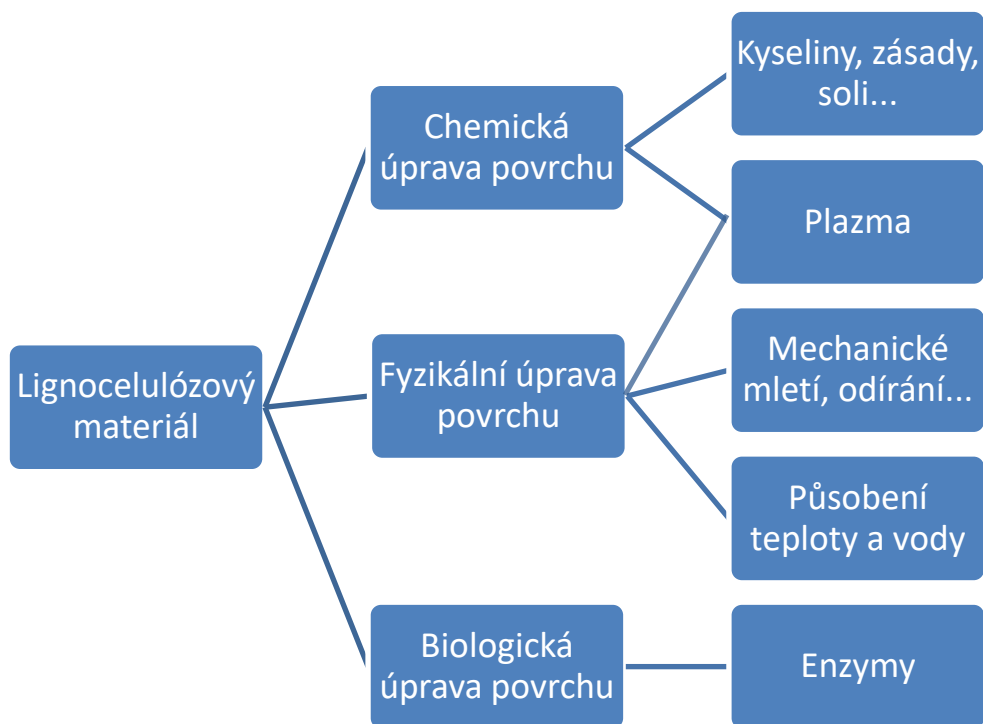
Lignocelulózový materiál

Chemická úprava povrchu

Fyzikální úprava povrchu

Biologická úprava povrchu

Kyseliny, zásady, soli...

Plazma

Mechanické mletí, odírání...

Působení teploty a vody

Enzymy